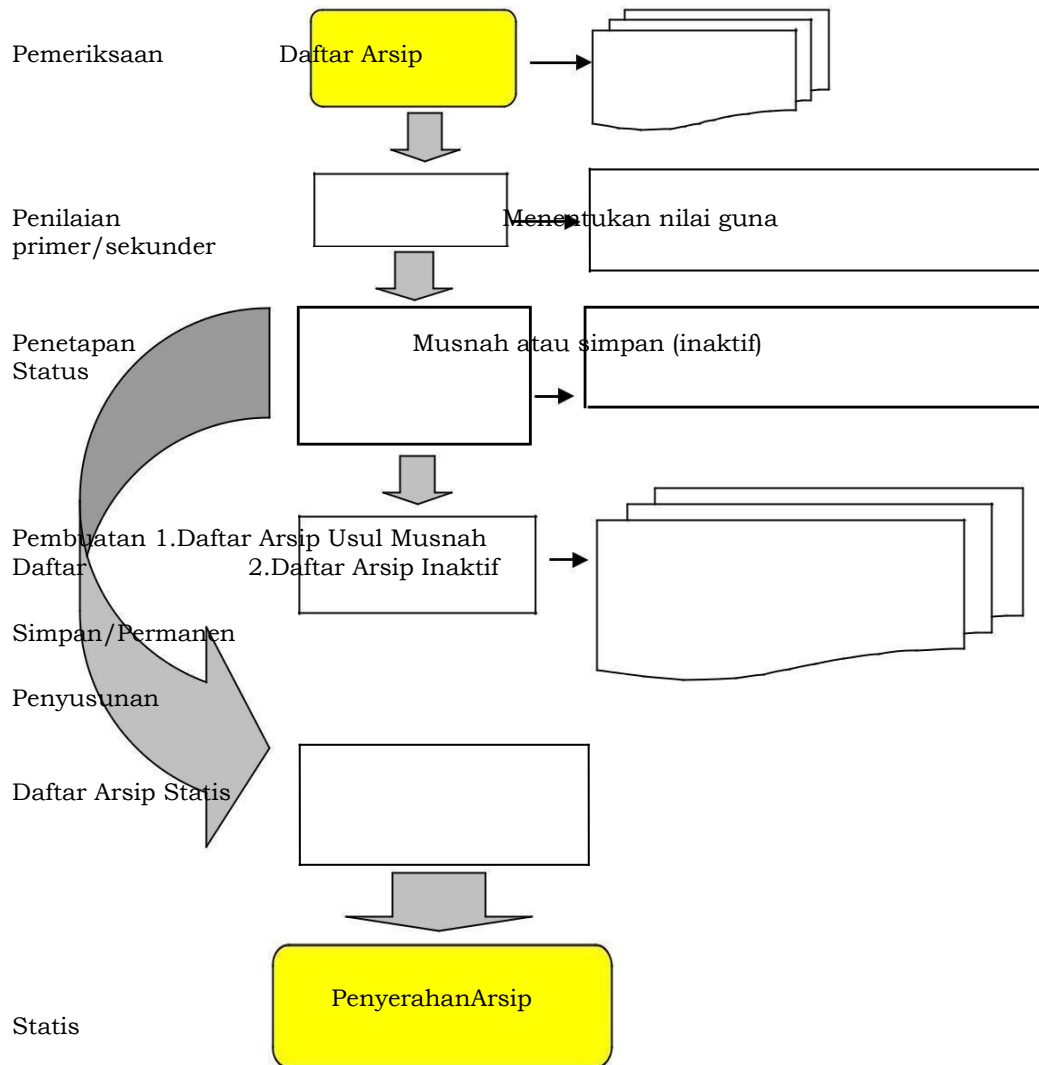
Pemeriksaan Daftar Arsip

Penilaian primer/sekunder Menentukan nilai guna

Penetapan Status Musnah atau simpan (inaktif)

Pembuatan 1.Daftar Arsip Usul Musnah
Daftar 2.Daftar Arsip Inaktif

Simpan/Permanen

Penyusunan

Daftar Arsip Statis

PenyerahanArsip

Statis